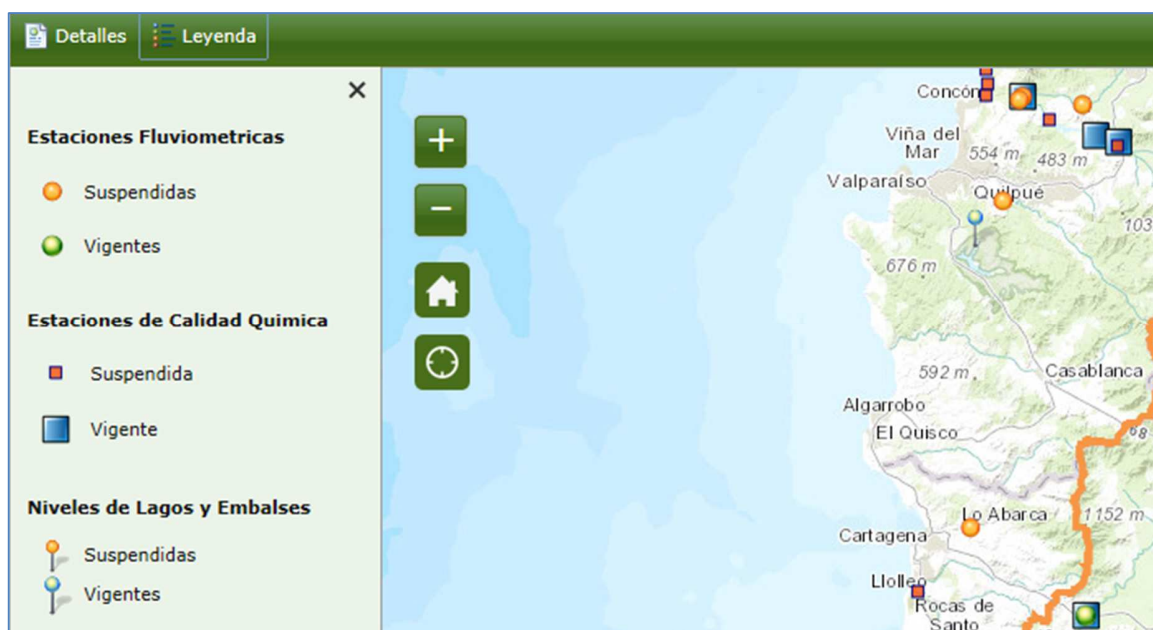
Detalles Leyenda

×

Estaciones Fluviometricas

Suspendidas

Vigentes

Estaciones de Calidad Quimica

Suspendida

Vigente

Niveles de Lagos y Embalses

Suspendidas

Vigentes

+
−

Concón
Viña del Mar
554 m
483 m
Valparaíso
Quilpué
103
676 m
592 m
Casablanca
Algarrobo
El Quisco
98
Lo Abarca
1152 m
Cartagena
Llolleo
Rocas de Santo